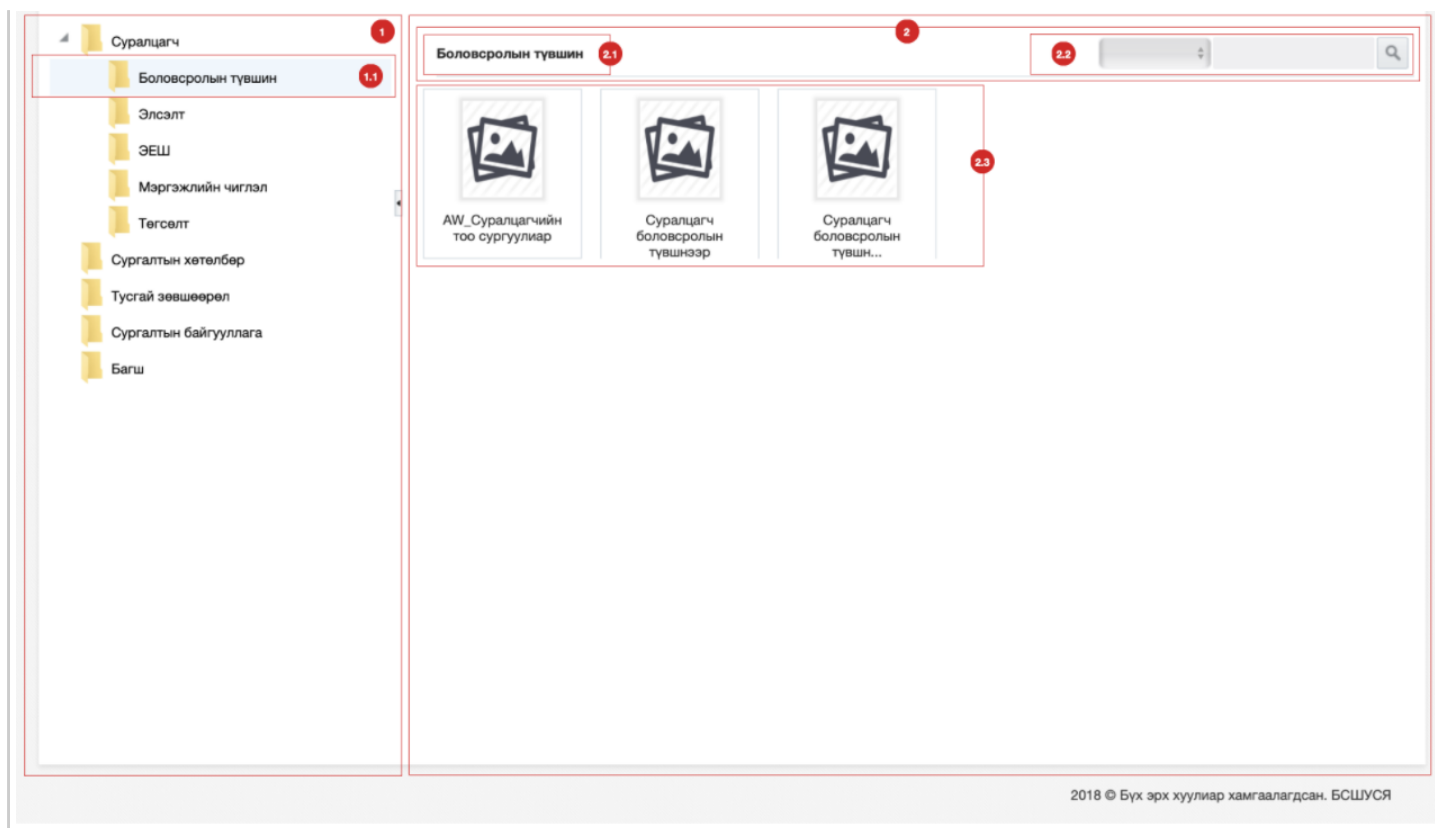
1

Суралцагч

Боловсролын түвшин

1.1

Элсэлт

ЭЕШ

Мэргэжлийн чиглэл

Төгсөлт

Сургалтын хөтөлбөр

Тусгай зөвшөөрөл

Сургалтын байгууллага

Багш

2

Боловсролын түвшин

2.1

2.2

2.3

AW_Суралцагчийн тоо сургуулиар

Суралцагч боловсролын түвшнээр

Суралцагч боловсролын түвшн...

2018 © Бүх эрх хуулиар хамгаалагдсан. БСШУСЯ